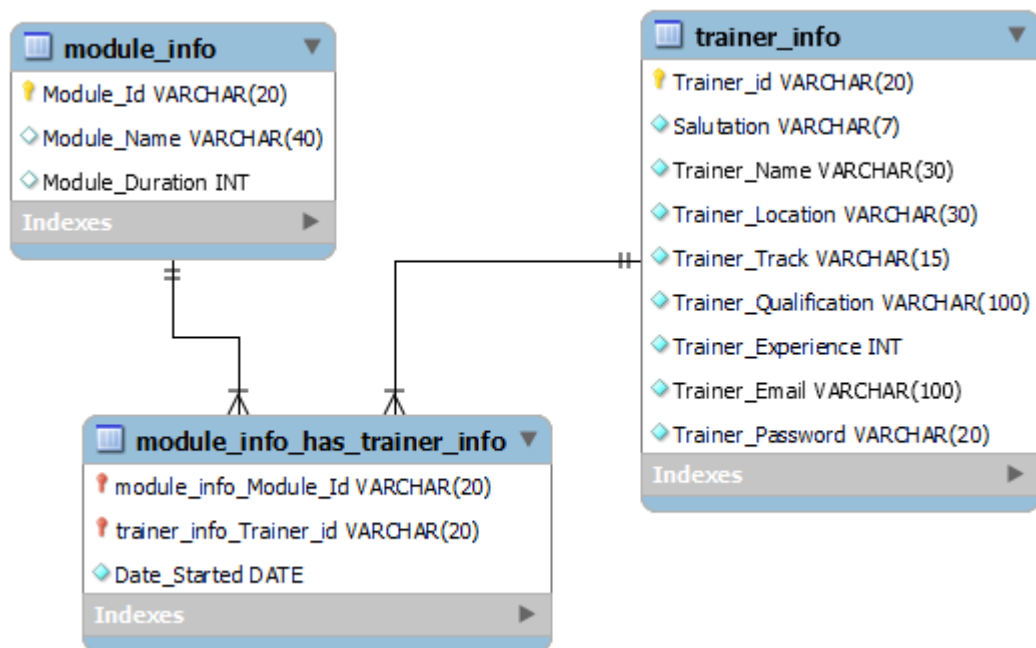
module_info
Module_Id VARCHAR(20)
Module_Name VARCHAR(40)
Module_Duration INT
Indexes

trainer_info
Trainer_id VARCHAR(20)
Salutation VARCHAR(7)
Trainer_Name VARCHAR(30)
Trainer_Location VARCHAR(30)
Trainer_Track VARCHAR(15)
Trainer_Qualification VARCHAR(100)
Trainer_Experience INT
Trainer_Email VARCHAR(100)
Trainer_Password VARCHAR(20)
Indexes

module_info_has_trainer_info
module_info_Module_Id VARCHAR(20)
trainer_info_Trainer_id VARCHAR(20)
Date_Started DATE
Indexes